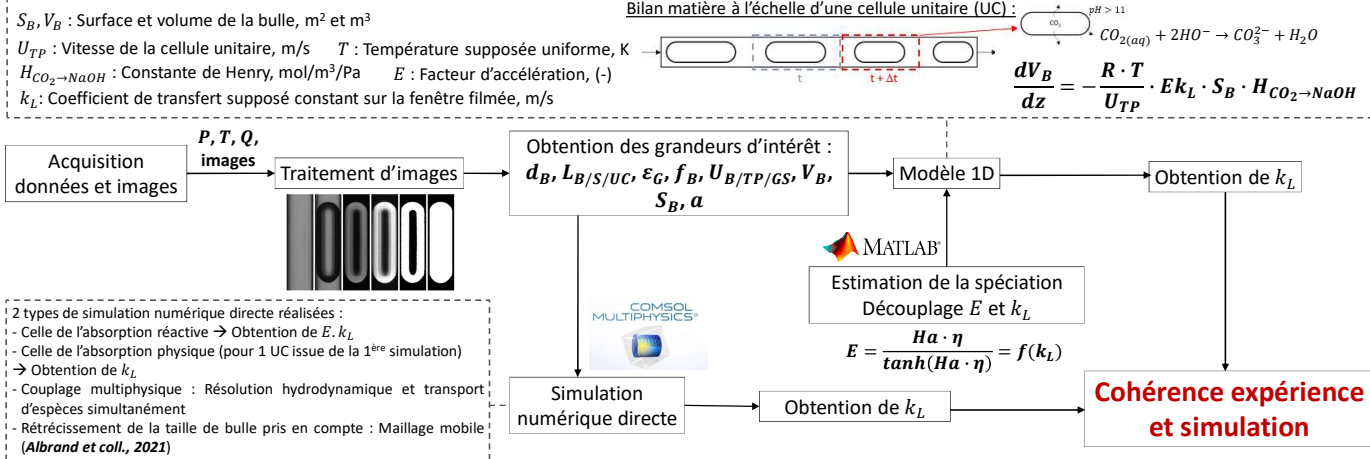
$S_B, V_B$ : Surface et volume de la bulle, m² et m³
$U_{TP}$ : Vitesse de la cellule unitaire, m/s $T$ : Température supposée uniforme, K
$H_{CO_2 \to NaOH}$ : Constante de Henry, mol/m³/Pa $E$ : Facteur d'accélération, (-)
$k_L$: Coefficient de transfert supposé constant sur la fenêtre filmée, m/s

Bilan matière à l'échelle d'une cellule unitaire (UC) :
pH > 11
$CO_2$
$CO_{2(aq)} + 2HO^- \rightarrow CO_3^{2-} + H_2O$
t
t + Δt
$\frac{dV_B}{dz} = -\frac{R \cdot T}{U_{TP}} \cdot Ek_L \cdot S_B \cdot H_{CO_2 \to NaOH}$

Acquisition données et images
$P, T, Q,$ images
Traitement d'images
Obtention des grandeurs d'intérêt : $d_B, L_{B/S/UC}, \varepsilon_G, f_B, U_{B/TP/GS}, V_B, S_B, a$
Modèle 1D
Obtention de $k_L$
MATLAB
Estimation de la spéciation
Découplage $E$ et $k_L$
$E = \frac{Ha \cdot \eta}{tanh(Ha \cdot \eta)} = f(k_L)$

2 types de simulation numérique directe réalisées :
- Celle de l'absorption réactive → Obtention de $E.k_L$
- Celle de l'absorption physique (pour 1 UC issue de la 1ère simulation) → Obtention de $k_L$
- Couplage multiphysique : Résolution hydrodynamique et transport d'espèces simultanément
- Rétrécissement de la taille de bulle pris en compte : Maillage mobile (Albrand et coll., 2021)

COMSOL MULTIPHYSICS
Simulation numérique directe
Obtention de $k_L$
Cohérence expérience et simulation